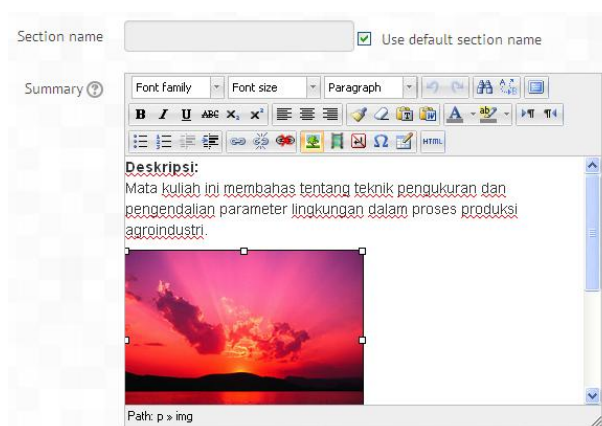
Section name

Use default section name

Summary

Font family

Font size

Paragraph

B I U ABC $x_2$ $x^2$

HTML

Deskripsi:

Mata kuliah ini membahas tentang teknik pengukuran dan pengendalian parameter lingkungan dalam proses produksi agroindustri.

Path: p » img